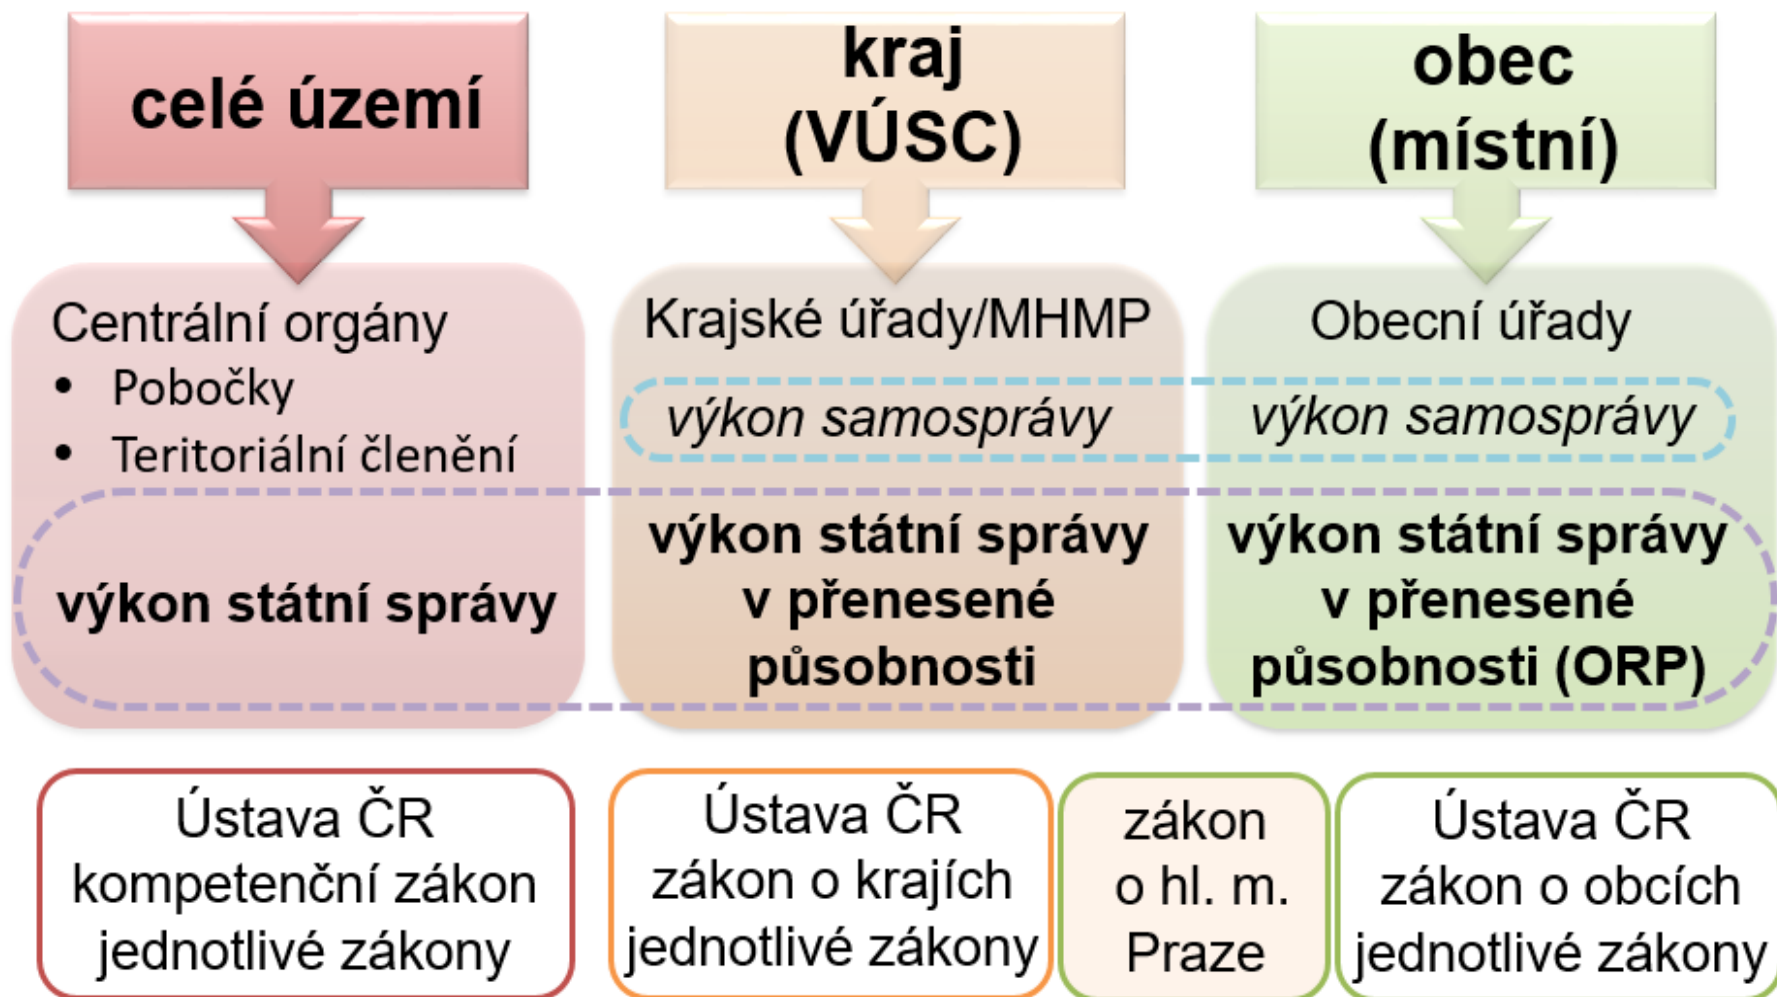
celé území

kraj (VÚSC)

obec (místní)

Centrální orgány
- Pobočky
- Teritoriální členění

výkon státní správy

Krajské úřady/MHMP

výkon samosprávy

výkon státní správy v přenesené působnosti

Obecní úřady

výkon samosprávy

výkon státní správy v přenesené působnosti (ORP)

Ústava ČR
kompetenční zákon
jednotlivé zákony

Ústava ČR
zákon o krajích
jednotlivé zákony

zákon o hl. m. Praze

Ústava ČR
zákon o obcích
jednotlivé zákony